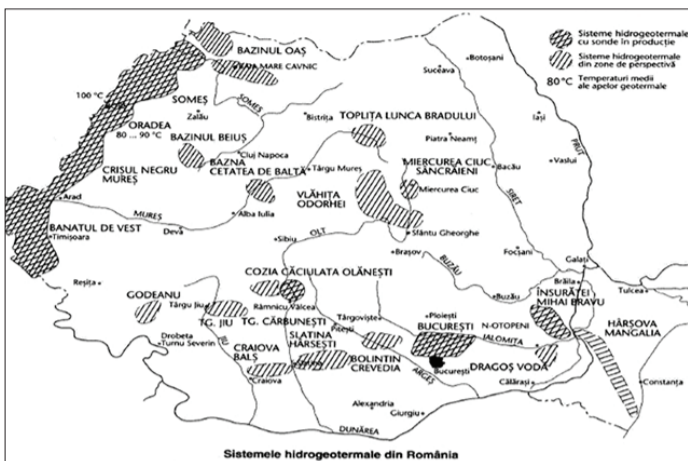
BAZINUL OAŞ
BAIA MARE CAVNIC
Sisteme hidrogeotermale cu sonde în producţie
Sisteme hidrogeotermale din zone de perspectivă
80 °C Temperaturi medii ale apelor geotermale
Botoşani
Suceava
100 °C
SOMEŞ
Zalău
SOMEŞ
ORADEA 80 ... 90 °C
BAZINUL BEIUŞ
Bistriţa
TOPLIŢA LUNCA BRADULUI
Piatra Neamţ
Iaşi
PRUT
Vaslui
Cluj Napoca
BAZNA CETATEA DE BALTĂ
Târgu Mureş
CRIŞUL NEGRU MUREŞ
MIERCUREA CIUC SÂNCRĂIENI
Miercurea Ciuc
Bacău
SIRET
Arad
MUREŞ
Alba Iulia
VLĂHIŢA ODORHEI
BANATUL DE VEST
Timişoara
Deva
Sibiu
OLT
Sfântu Gheorghe
Braşov
BUZĂU
Focşani
Galaţi
Brăila
Reşiţa
COZIA CĂCIULATA OLĂNEŞTI
ÎNSURĂŢEI MIHAI BRAVU
Tulcea
GODEANU
Târgu Jiu
Râmnicu Vâlcea
Târgovişte
Ploieşti
Buzău
Drobeta Turnu Severin
TG. JIU
TG. CĂRBUNEŞTI
Piteşti
BUCUREŞTI
N-OTOPENI
IALOMIŢA
HÂRŞOVA MANGALIA
CRAIOVA BALŞ
SLATINA HĂRŞEŞTI
BOLINTIN CREVEDIA
DRAGOŞ VODĂ
Craiova
Bucureşti
ARGEŞ
Călăraşi
Constanţa
Alexandria
Giurgiu
DUNĂREA
Sistemele hidrogeotermale din România